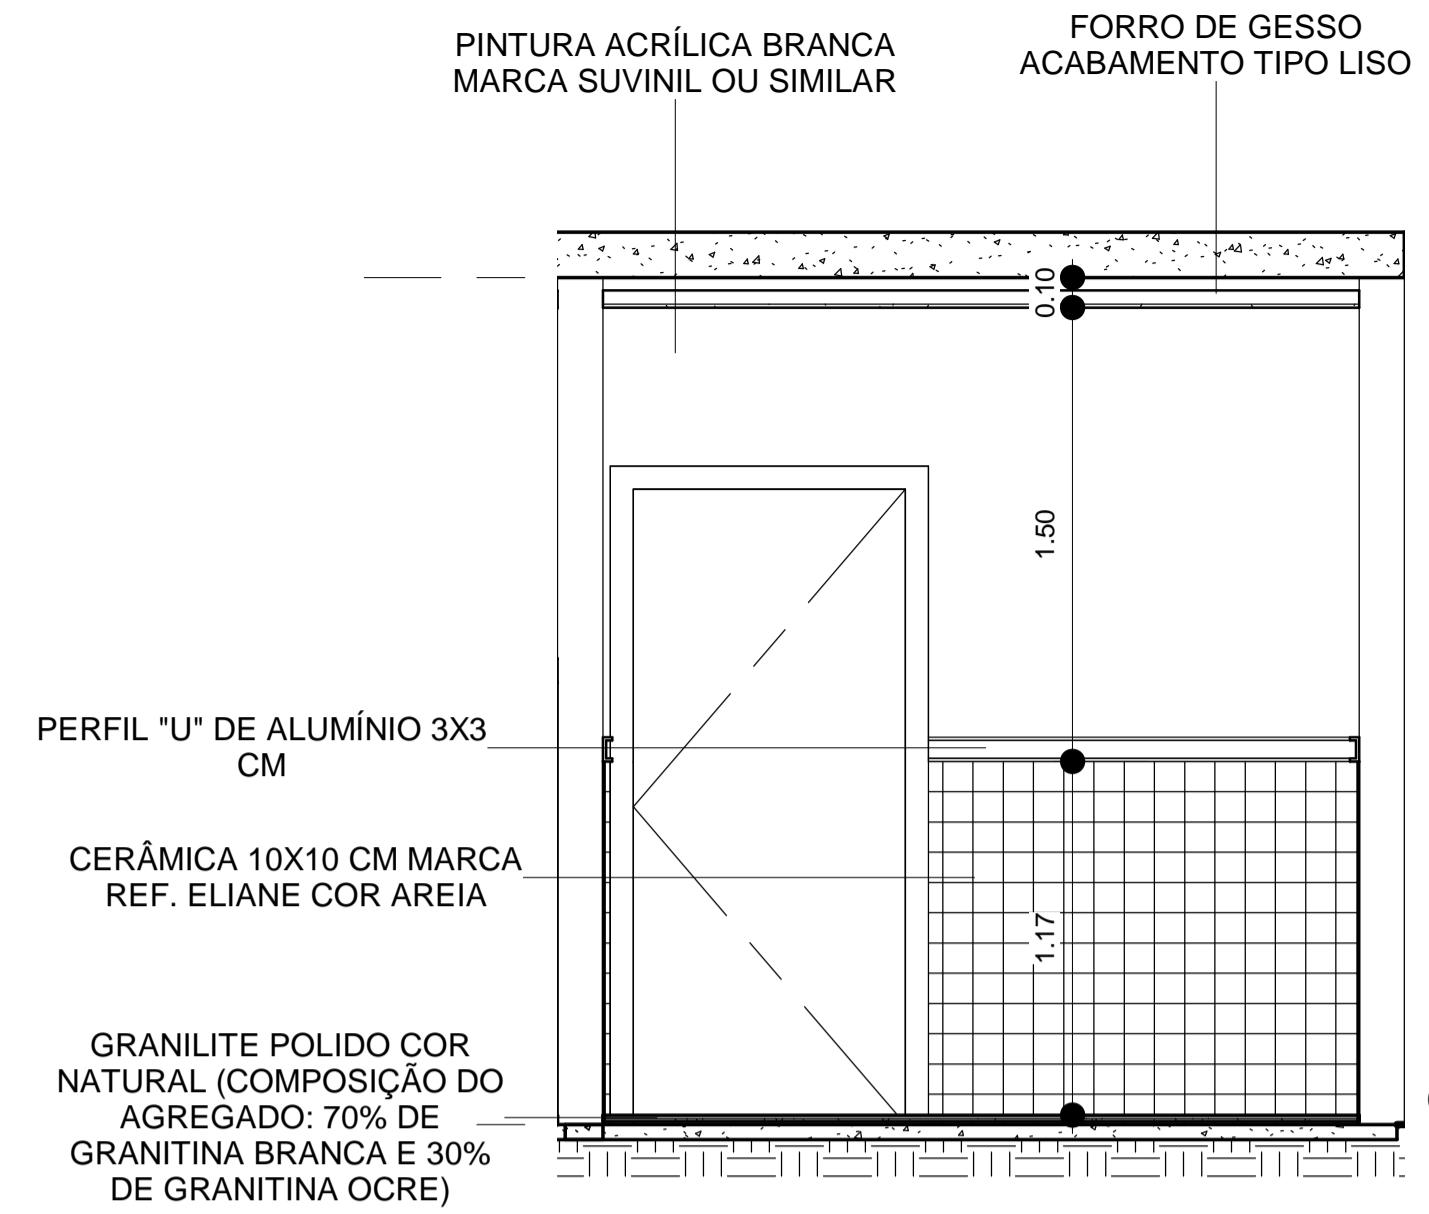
PINTURA ACRÍLICA BRANCA MARCA SUVINIL OU SIMILAR

FORRO DE GESSO ACABAMENTO TIPO LISO

0.10

1.50

PERFIL "U" DE ALUMÍNIO 3X3 CM

CERÂMICA 10X10 CM MARCA REF. ELIANE COR AREIA

1.17

GRANILITE POLIDO COR NATURAL (COMPOSIÇÃO DO AGREGADO: 70% DE GRANITINA BRANCA E 30% DE GRANITINA OCRE)